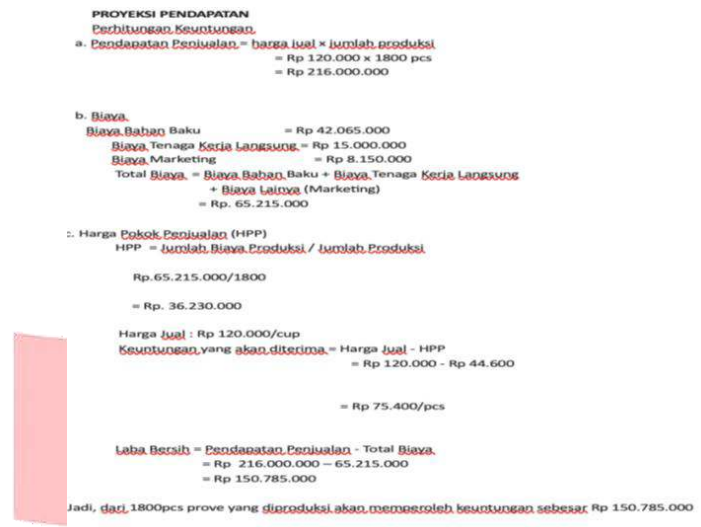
PROYEKSI PENDAPATAN
Perhitungan Keuntungan
a. Pendapatan Penjualan = harga jual × jumlah produksi
= Rp 120.000 x 1800 pcs
= Rp 216.000.000

b. Biaya
Biaya Bahan Baku = Rp 42.065.000
Biaya Tenaga Kerja Langsung = Rp 15.000.000
Biaya Marketing = Rp 8.150.000
Total Biaya = Biaya Bahan Baku + Biaya Tenaga Kerja Langsung + Biaya Lainya (Marketing)
= Rp. 65.215.000

c. Harga Pokok Penjualan (HPP)
HPP = Jumlah Biaya Produksi / Jumlah Produksi

Rp.65.215.000/1800

= Rp. 36.230.000

Harga Jual : Rp 120.000/cup
Keuntungan yang akan diterima = Harga Jual - HPP
= Rp 120.000 - Rp 44.600

= Rp 75.400/pcs

Laba Bersih = Pendapatan Penjualan - Total Biaya
= Rp 216.000.000 – 65.215.000
= Rp 150.785.000

Jadi, dari 1800pcs prove yang diproduksi akan memperoleh keuntungan sebesar Rp 150.785.000